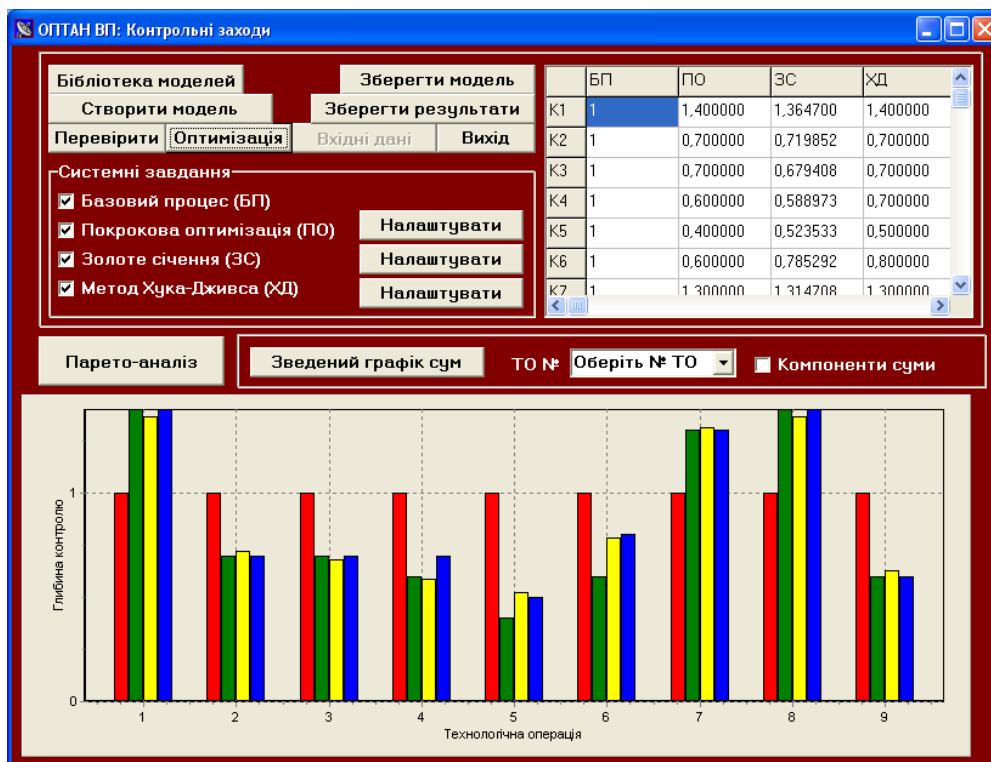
ОПТАН ВП: Контрольні заходи

Бібліотека моделей
Зберегти модель
Створити модель
Зберегти результати
Перевірити
Оптимізація
Вхідні дані
Вихід

Системні завдання
Базовий процес (БП)
Покрокова оптимізація (ПО)
Налаштувати
Золоте січення (ЗС)
Налаштувати
Метод Хука-Дживса (ХД)
Налаштувати

| | БП | ПО | ЗС | ХД |
|---|---|---|---|---|
| K1 | 1 | 1,400000 | 1,364700 | 1,400000 |
| K2 | 1 | 0,700000 | 0,719852 | 0,700000 |
| K3 | 1 | 0,700000 | 0,679408 | 0,700000 |
| K4 | 1 | 0,600000 | 0,588973 | 0,700000 |
| K5 | 1 | 0,400000 | 0,523533 | 0,500000 |
| K6 | 1 | 0,600000 | 0,785292 | 0,800000 |
| K7 | 1 | 1,300000 | 1,314708 | 1,300000 |

Парето-аналіз
Зведений графік сум
ТО №
Оберіть № ТО
Компоненти суми

Глибина контролю
1
0
1
2
3
4
5
6
7
8
9
Технологічна операція